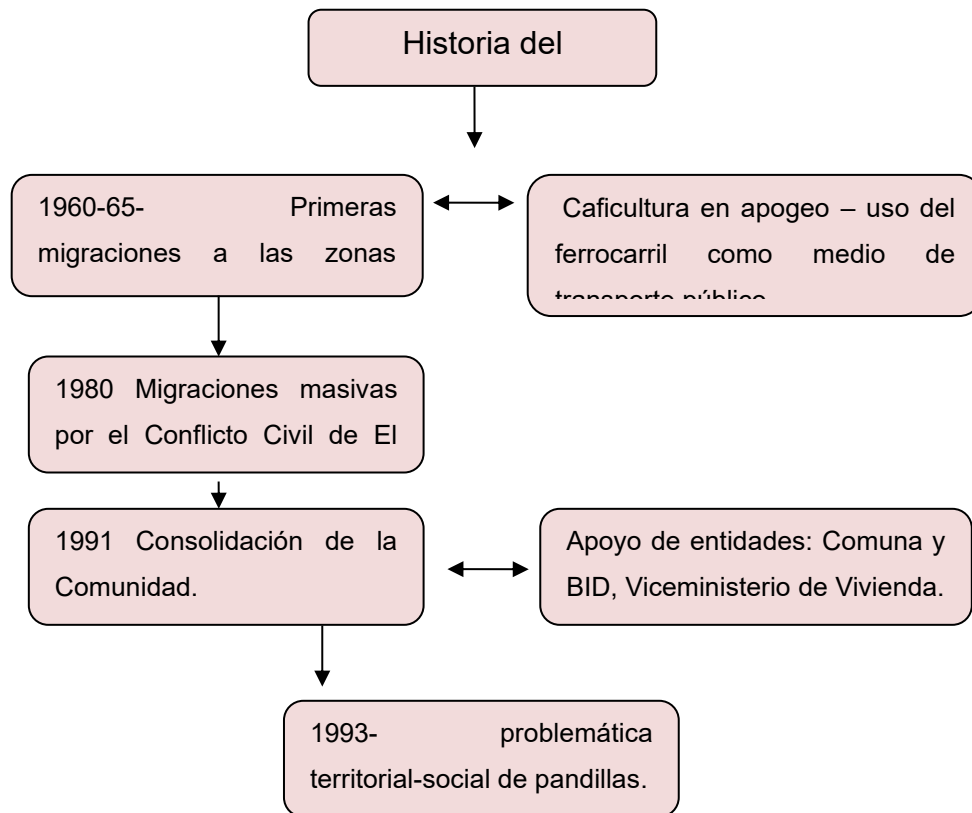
Historia del

1960-65- Primeras migraciones a las zonas

Caficultura en apogeo – uso del ferrocarril como medio de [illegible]

1980 Migraciones masivas por el Conflicto Civil de El

1991 Consolidación de la Comunidad.

Apoyo de entidades: Comuna y BID, Viceministerio de Vivienda.

1993- problemática territorial-social de pandillas.